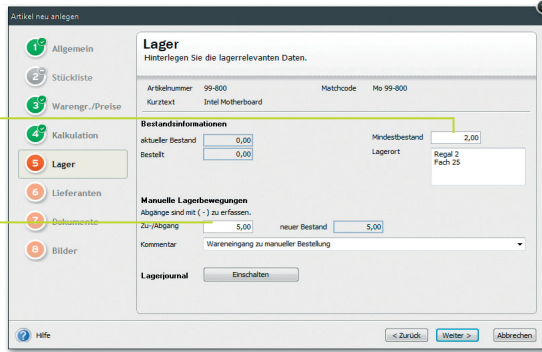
Artikel neu anlegen

1 Allgemein
2 Stückliste
3 Warengr./Preise
4 Kalkulation
5 Lager
6 Lieferanten
7 Dokumente
8 Bilder

Lager
Hinterlegen Sie die lagerrelevanten Daten.

Artikelnummer 99-800
Matchcode Mo 99-800
Kurztext Intel Motherboard

Bestandsinformationen
aktueller Bestand 0,00
Bestellt 0,00
Mindestbestand 2,00
Lagerort Regal 2
Fach 25

Manuelle Lagerbewegungen
Abgänge sind mit ( - ) zu erfassen.
Zu-/Abgang 5,00
neuer Bestand 5,00
Kommentar Wareneingang zu manueller Bestellung

Lagerjournal Einschalten

Hilfe
< Zurück
Weiter >
Abbrechen